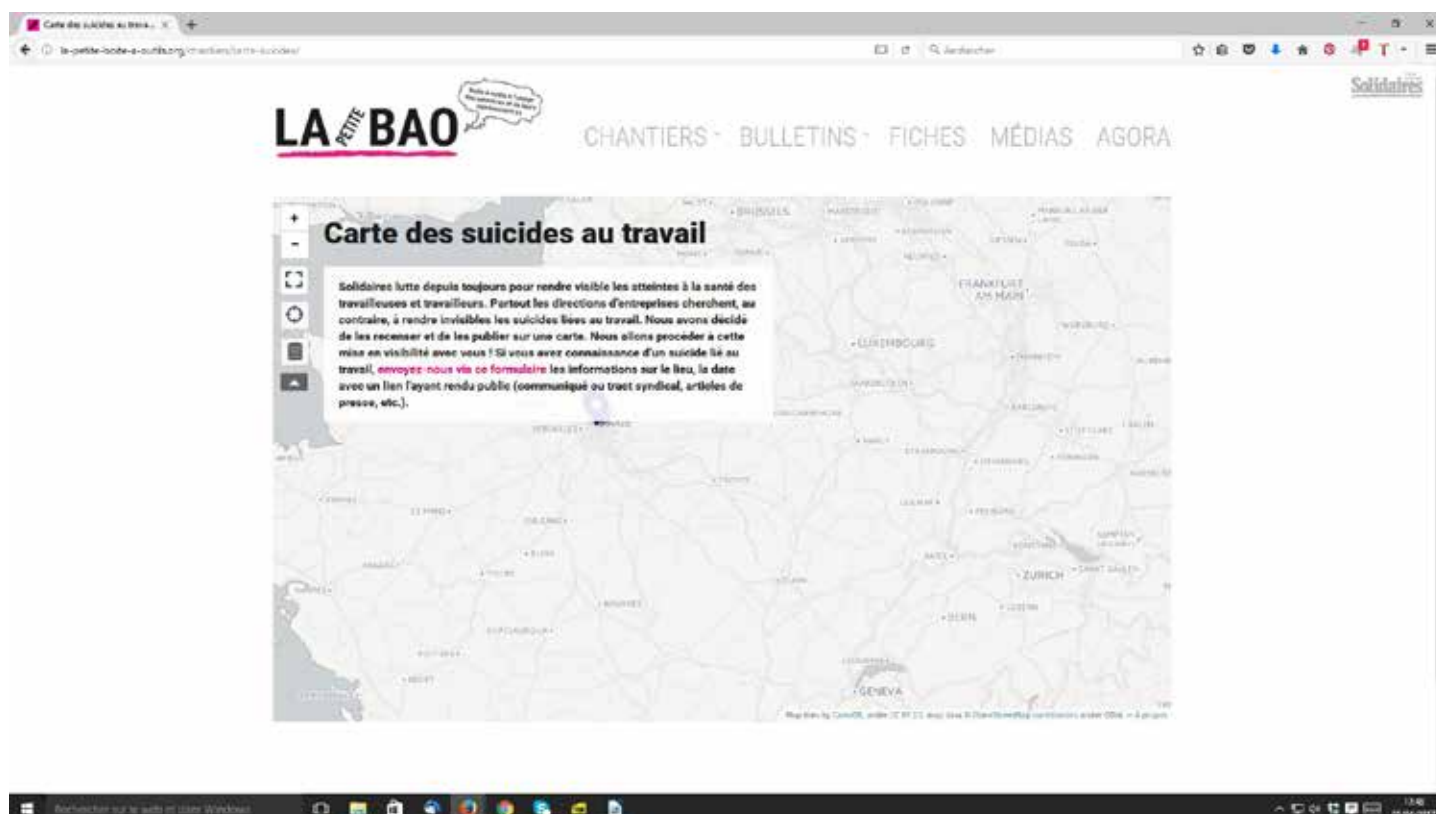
Carte des suicides au trava... ×

la-petite-boite-a-outils.org/chantiers/carte-suicides/

Rechercher

Solidaires

LA PETITE BAO

CHANTIERS · BULLETINS · FICHES MÉDIAS AGORA

Carte des suicides au travail

Solidaires lutte depuis toujours pour rendre visible les atteintes à la santé des travailleuses et travailleurs. Partout les directions d'entreprises cherchent, au contraire, à rendre invisibles les suicides liés au travail. Nous avons décidé de les recenser et de les publier sur une carte. Nous allons procéder à cette mise en visibilité avec vous ! Si vous avez connaissance d'un suicide lié au travail, envoyez-nous via ce formulaire les informations sur le lieu, la date avec un lien l'ayant rendu public (communiqué ou tract syndical, articles de presse, etc.).

BRUSSELS

FRANKFURT AM MAIN

LUXEMBOURG

VERSAILLES

PARIS

ORLÉANS

ZURICH

BERN

GENEVA

Rechercher sur le web et dans Windows